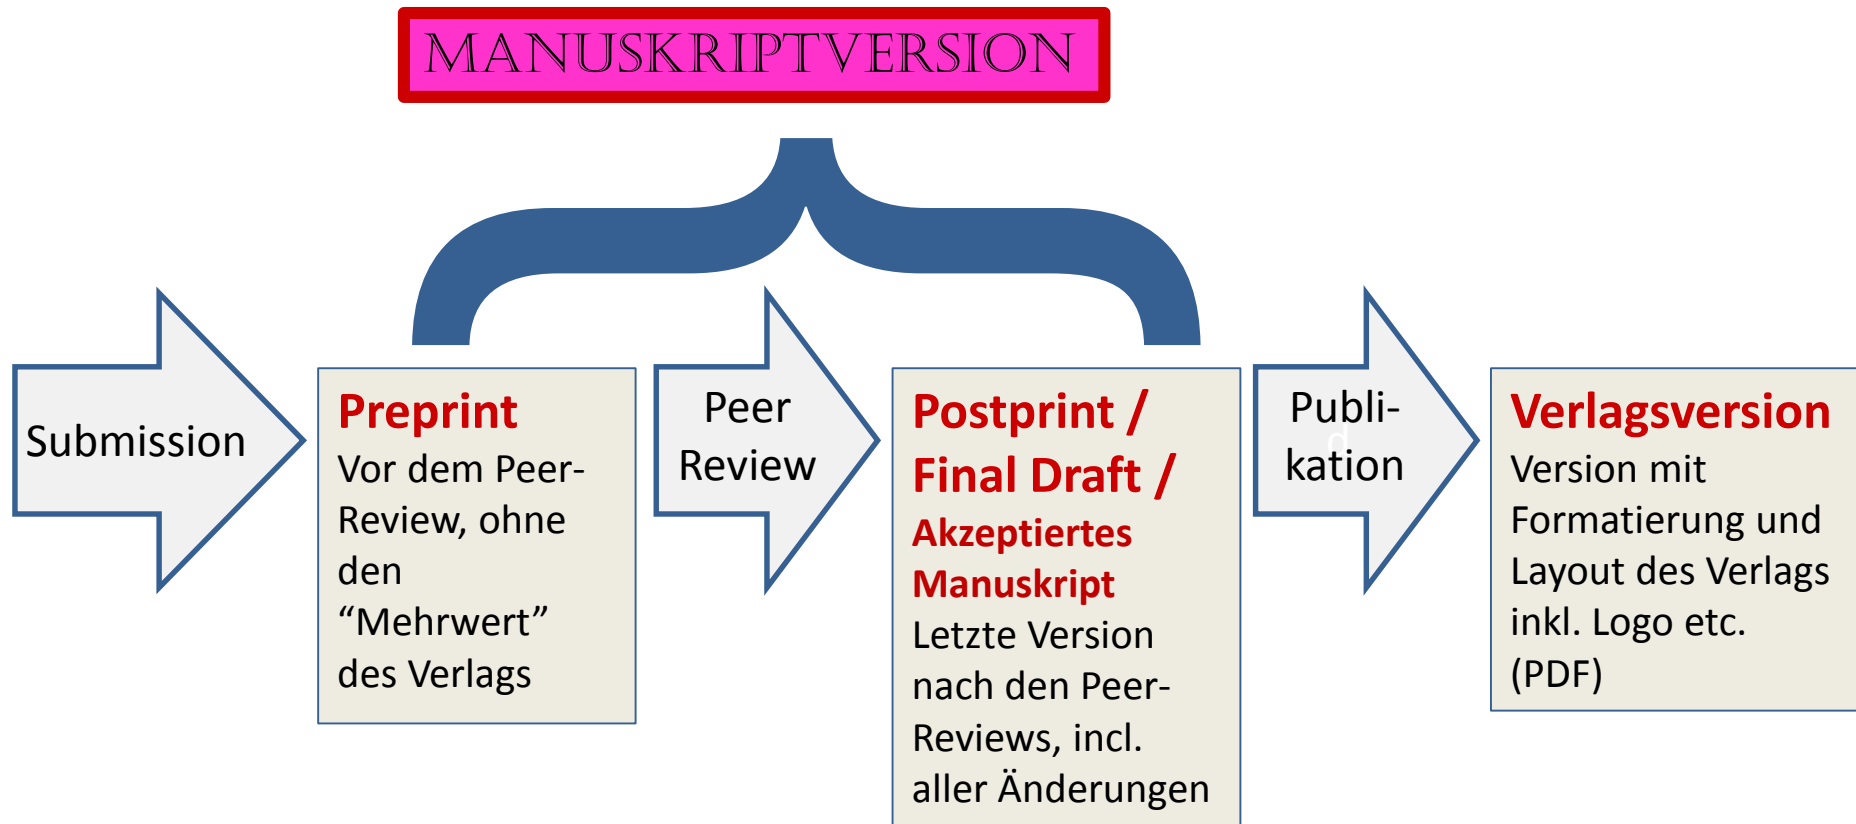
MANUSKRIPTVERSION

Submission

Preprint
Vor dem Peer-Review, ohne den “Mehrwert” des Verlags

Peer Review

Postprint / Final Draft / Akzeptiertes Manuskript
Letzte Version nach den Peer-Reviews, incl. aller Änderungen

Publi-kation

Verlagsversion
Version mit Formatierung und Layout des Verlags inkl. Logo etc. (PDF)